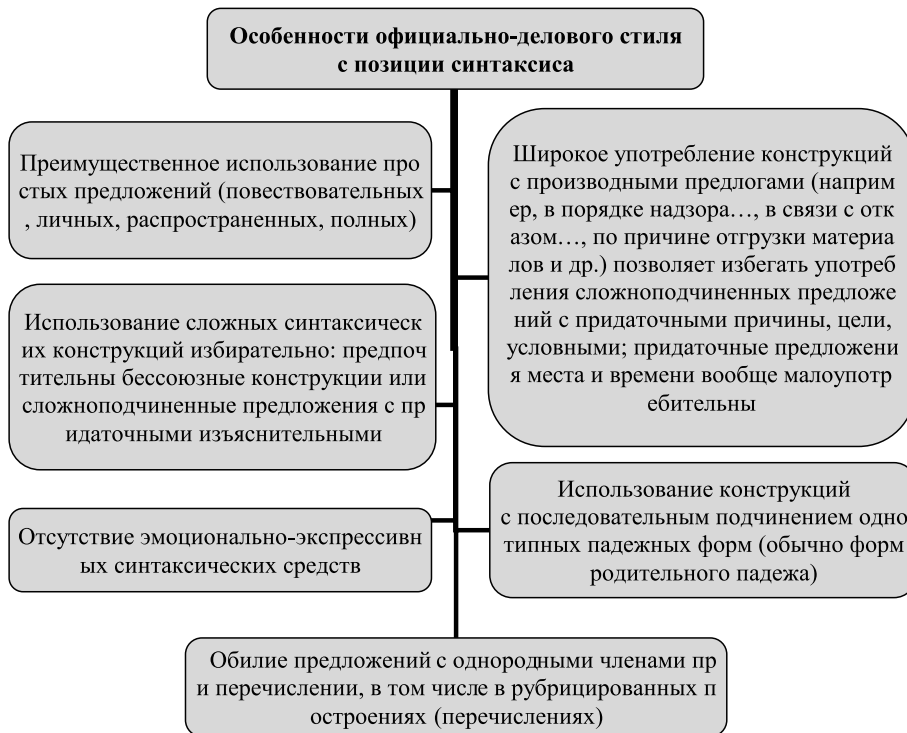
Особенности официально-делового стиля с позиции синтаксиса

Преимущественное использование простых предложений (повествовательных, личных, распространенных, полных)

Широкое употребление конструкций с производными предлогами (например, в порядке надзора…, в связи с отказом…, по причине отгрузки материалов и др.) позволяет избегать употребления сложноподчиненных предложений с придаточными причины, цели, условными; придаточные предложения места и времени вообще малоупотребительны

Использование сложных синтаксических конструкций избирательно: предпочтительны бессоюзные конструкции или сложноподчиненные предложения с придаточными изъяснительными

Использование конструкций с последовательным подчинением однотипных падежных форм (обычно форм родительного падежа)

Отсутствие эмоционально-экспрессивных синтаксических средств

Обилие предложений с однородными членами при перечислении, в том числе в рубрицированных построениях (перечислениях)